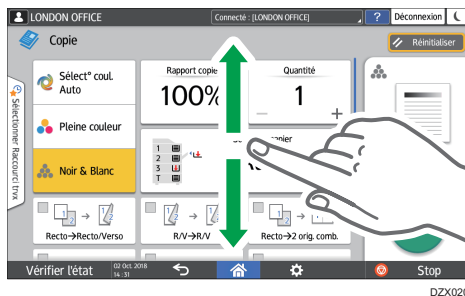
LONDON OFFICE

Connecté : [LONDON OFFICE]

?

Déconnexion

Copie

Réinitialiser

Sélectionner Raccourci trvx

Sélect° coul. Auto

Rapport copie

100%

Quantité

1

+

Pleine couleur

papier

1

2

3

T

Noir & Blanc

Recto→Recto/Verso

R/V→R/V

Recto→2 orig. comb.

Vérifier l'état

02 Oct. 2018 14:31

Stop

DZX020